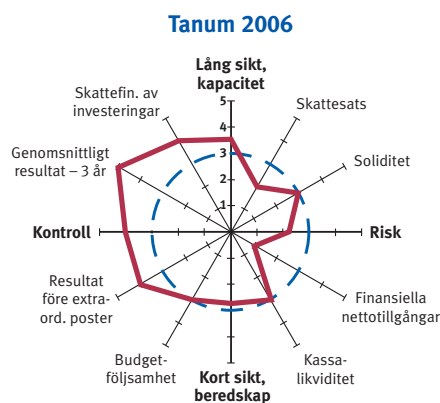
Tanum 2006

Lång sikt, kapacitet

5
4
3
2
1

Skattesats

Skattefin. av investeringar

Soliditet

Genomsnittligt resultat – 3 år

Kontroll

Risk

Resultat före extra-ord. poster

Finansiella nettotillgångar

Budget-följsamhet

Kassa-likviditet

Kort sikt, beredskap